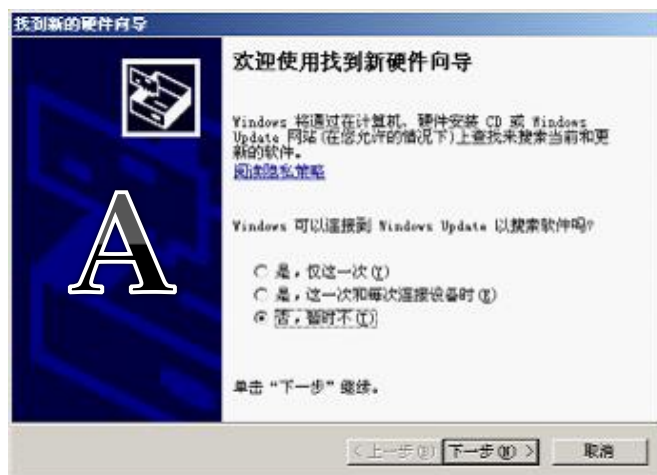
找到新的硬件向导

欢迎使用找到新硬件向导

Windows 将通过在计算机、硬件安装 CD 或 Windows Update 网站（在您允许的情况下）上查找来搜索当前和更新的软件。
阅读隐私策略

A

Windows 可以连接到 Windows Update 以搜索软件吗？

是，仅这一次(Y)
是，这一次和每次连接设备时(E)
否，暂时不(T)

单击“下一步”继续。

< 上一步(B)
下一步(N) >
取消